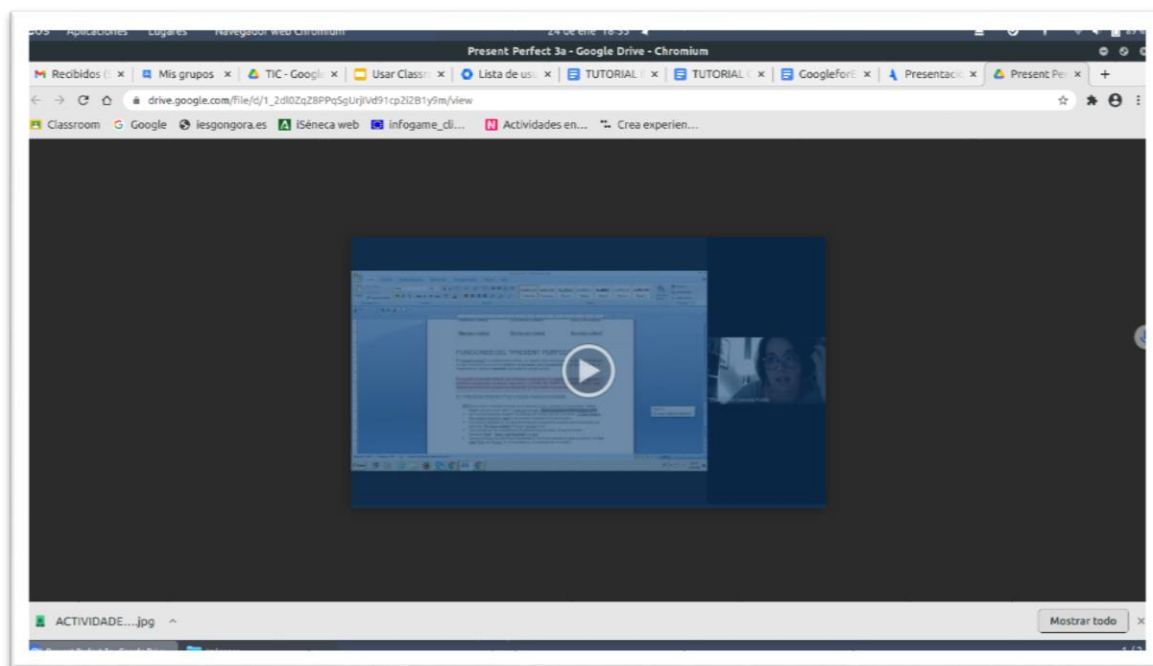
Aplicaciones Lugares Navegador web Chromium 24 de ene 18:55

Present Perfect 3a - Google Drive - Chromium

Recibidos ( × | Mis grupos × | TIC - Googl × | Usar Classr × | Lista de usu × | TUTORIAL × | TUTORIAL × | Googlefor × | Presentaci × | Present Pe × | +

drive.google.com/file/d/1_2dl0ZqZ8PPqSgUrjlVd91cp2I2B1y9m/view

Classroom Google iesgongora.es iSéneca web infogame_cli... Actividades en... Crea experien...

FUNCIONES DEL "PRESENT PERFECT"

ACTIVIDADE....jpg ^

Mostrar todo ×